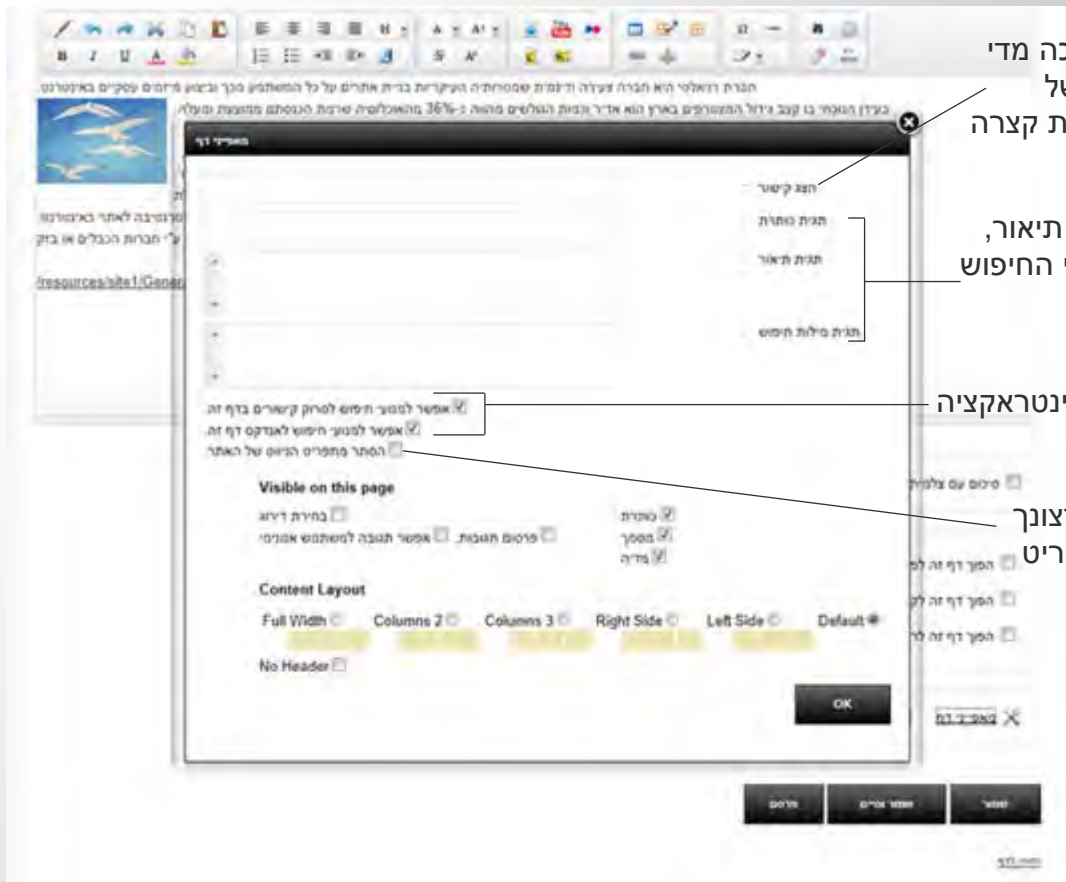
כה מדי
של
ת קצרה

תיאור,
י החיפוש

ינטראקציה

רצונך
ריט

B I U A

הברת רואלטי היא חברה צעירה ודינמית שמטרתה העיקרית בניית אתרים על כל המשתמע מכך וביצוע פרסום עסקים באינטרנט.

בעידן הנוכחי בו קצב גידול המצטרפים בארץ הוא אדיר וכמות הגולשים מהווה כ-36% מהאוכלוסיה שירות הכנסתם מהווצת ומעלה

/resources/site1/Gene

מאפייני דף

הצג קישור

תגית כותרת

תגית תיאור

תגית מילות חיפוש

אפשר למנועי חיפוש לסרוק קישורים בדף זה.

אפשר למנועי חיפוש לאנדקס דף זה.

הסתר מתפריט הניווט של האתר

Visible on this page

בחירת דירוג

פרסום תגובות.

אפשר תגובה למשתמש אנונימי

כותרת

תסכך

מדיה

Content Layout

Full Width

Columns 2

Columns 3

Right Side

Left Side

Default

No Header

OK

פרסום עם צלמית

הפוך דף זה ל

הפוך דף זה ל

הפוך דף זה ל

מאפייני דף

שמור

שמור וסיים

פרסום